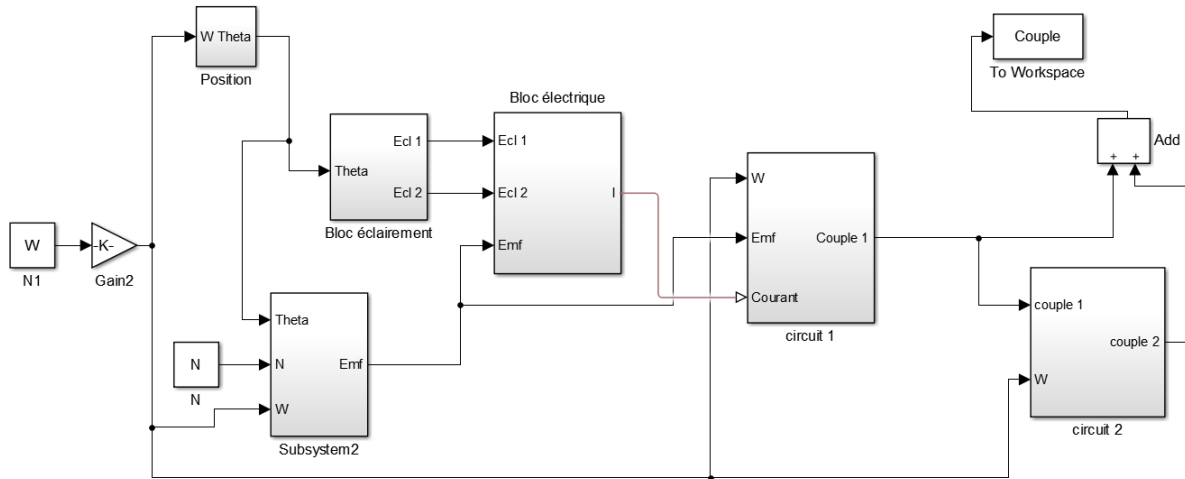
W Theta
Position

Couple
To Workspace

Add
+ +

Bloc électrique

Ecl 1
Ecl 2
Theta
Bloc éclairement

Ecl 1
Ecl 2
Emf
I

W
Emf
Courant
Couple 1
circuit 1

W
N1

-K-
Gain2

Theta
N
W
Emf
Subsystem2

N
N

couple 1
W
couple 2
circuit 2